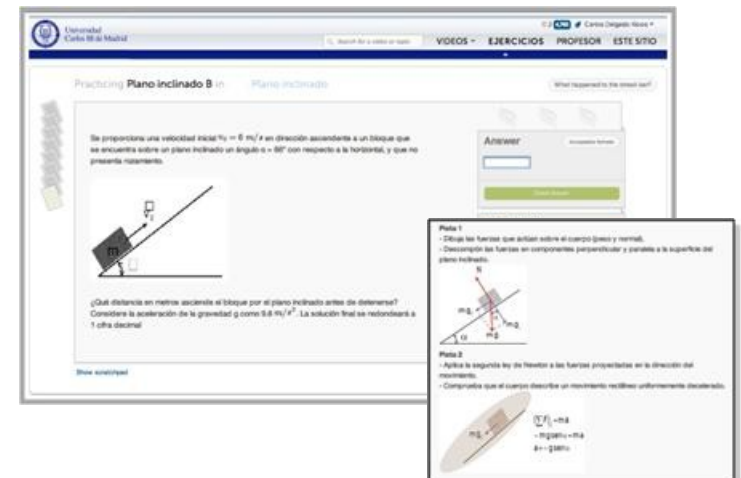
Universidad Carlos III de Madrid

Search for a video or topic

VIDEOS ▾ EJERCICIOS PROFESOR ESTE SITIO

Carlos Delgado Kloos ▾

Practicing Plano inclinado B in Plano inclinado

What happened to the streak bar?

Se proporciona una velocidad inicial $v_0 = 6$ m/s en dirección ascendente a un bloque que se encuentra sobre un plano inclinado un ángulo α = 66° con respecto a la horizontal, y que no presenta rozamiento.

m

¿Qué distancia en metros asciende el bloque por el plano inclinado antes de detenerse? Considera la aceleración de la gravedad g como 9.8 m/s². La solución final se redondeará a 1 cifra decimal

Answer

Acceptable formats

Check Answer

Show scratchpad

Pista 1
- Dibuja las fuerzas que actúan sobre el cuerpo (peso y normal).
- Descompón las fuerzas en componentes perpendicular y paralela a la superficie del plano inclinado.

N

$mg_x$

$mg_y$

mg

α

Pista 2
- Aplica la segunda ley de Newton a las fuerzas proyectadas en la dirección del movimiento.
- Comprueba que el cuerpo describe un movimiento rectilíneo uniformemente decelerado.

$mg_x$

$\sum F_x = ma$
$-mg\,sen\,\alpha = ma$
$a = -g\,sen\,\alpha$